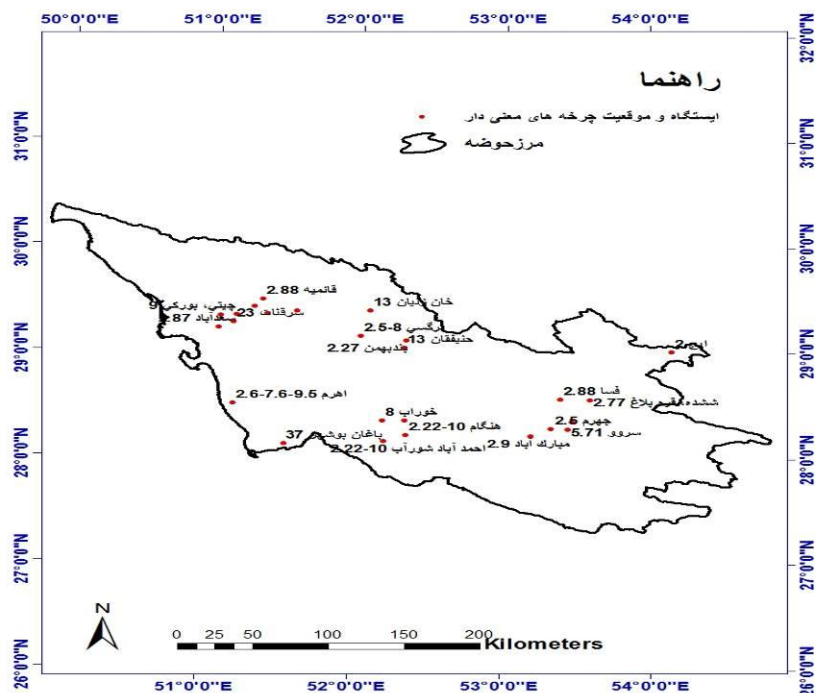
50°0'0"E 51°0'0"E 52°0'0"E 53°0'0"E 54°0'0"E

راهنما

ایستگاه و موقعیت چرخه های معنی دار

مرزحوضه

32°0'0"N
31°0'0"N
30°0'0"N
29°0'0"N
28°0'0"N
27°0'0"N
26°0'0"N

قائمیه 2.88
خان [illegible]یان 13
چیتی، بورکی 9
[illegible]رقناة 23
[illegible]آباد 87
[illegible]رگسی 8-2.5
حنیفقان 13
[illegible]ندبهمن 2.27
ا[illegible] 2
فسا 2.88
ششده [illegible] بلاغ 2.77
اهرم 9.5-7.6-2.6
خوراب 8
هنگام 10-2.22
جهرم 2.5
سروو 5.71
37 باغان بوش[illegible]
احمد آباد شورآب 10-2.22
مبارک آباد 2.9

N

0 25 50 100 150 200
Kilometers

51°0'0"E 52°0'0"E 53°0'0"E 54°0'0"E